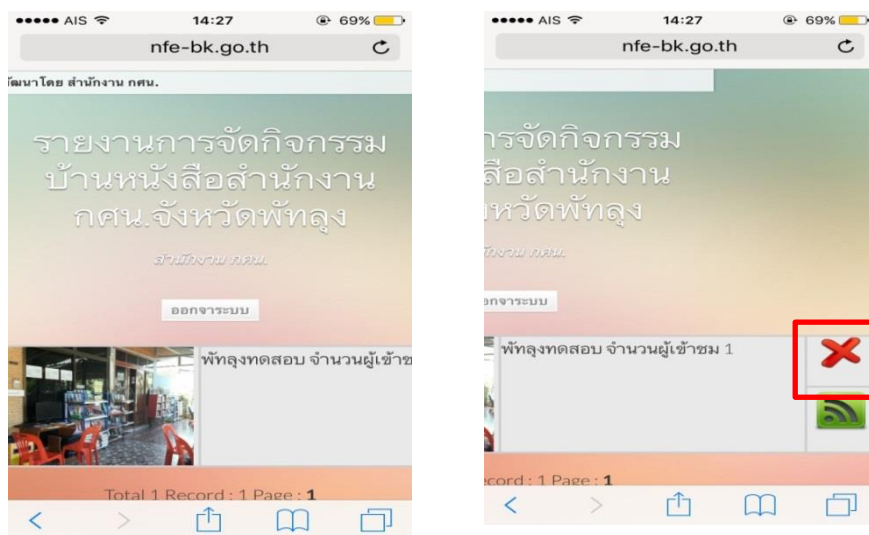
●●●●● AIS 14:27 69%

nfe-bk.go.th

ฒนาโดย สำนักงาน กศน.

รายงานการจัดกิจกรรม บ้านหนังสือสำนักงาน กศน.จังหวัดพัทลุง

สำนักงาน กศน.

ออกจาระบบ

พัทลุงทดสอบ จำนวนผู้เข้าช

Total 1 Record : 1 Page : 1

●●●●● AIS 14:27 69%

nfe-bk.go.th

รจัดกิจกรรม สือสำนักงาน หวัดพัทลุง

งาน กศน.

อกจาระบบ

พัทลุงทดสอบ จำนวนผู้เข้าชม 1

cord : 1 Page : 1